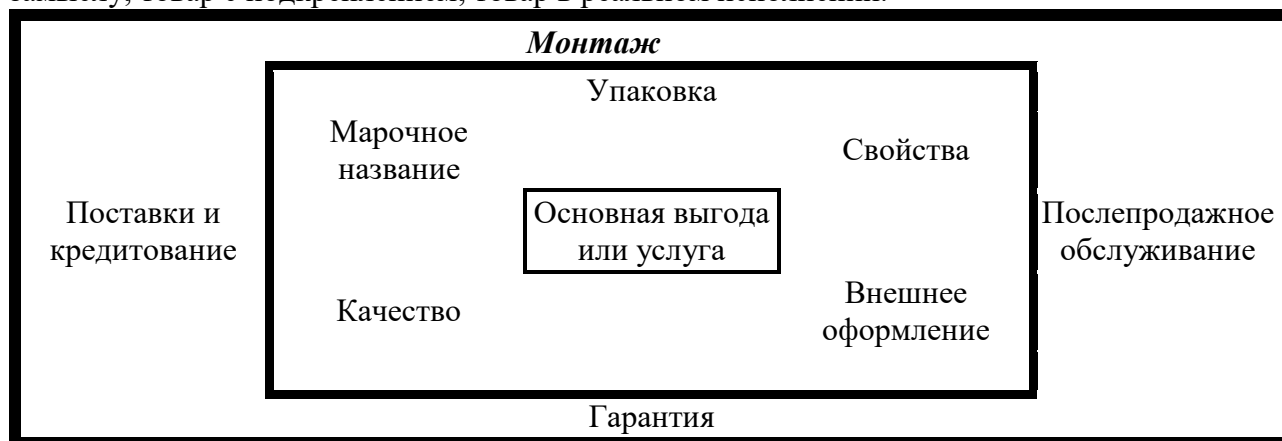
замыслу, товар с подкреплением, товар в реальном исполнении.

***Монтаж***

Упаковка

Марочное название

Свойства

Поставки и кредитование

Основная выгода или услуга

Послепродажное обслуживание

Качество

Внешнее оформление

Гарантия